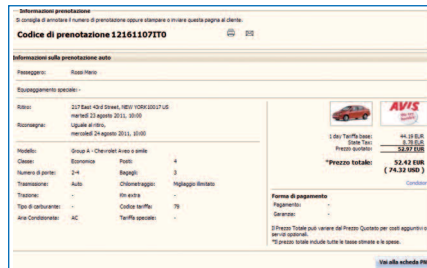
Informazioni prenotazione
Si consiglia di annotare il numero di prenotazione oppure stampare o inviare questa pagina al cliente.

Codice di prenotazione 12161107IT0

Informazioni sulla prenotazione auto

Passeggero: Rossi Mario

Equipaggiamento speciale: -

Ritiro: 217 East 43rd Street, NEW YORK 10017 US martedì 23 agosto 2011, 10:00

Riconsegna: Uguale al ritiro, mercoledì 24 agosto 2011, 10:00

AVIS

1 day Tariffa base: 44.19 EUR
State Tax: 8.78 EUR
Prezzo quotato: 52.97 EUR

Modello: Group A - Chevrolet Aveo o simile
Classe: Economica | Posti: 4
Numero di porte: 2-4 | Bagagli: 3
Trasmissione: Auto | Chilometraggio: Migliaggio illimitato
Trazione: - | Km extra: -
Tipo di carburante: - | Codice tariffa: 79
Aria Condizionata: AC | Tariffa speciale: -

*Prezzo totale: 52.42 EUR
( 74.32 USD )

Condizioni

Forma di pagamento
Pagamento: -
Garante: -

Il Prezzo Totale può variare dal Prezzo Quotato per costi aggiuntivi o servizi opzionali.
*Il prezzo totale include tutte le tasse stimate e le spese.

Vai alla scheda PN